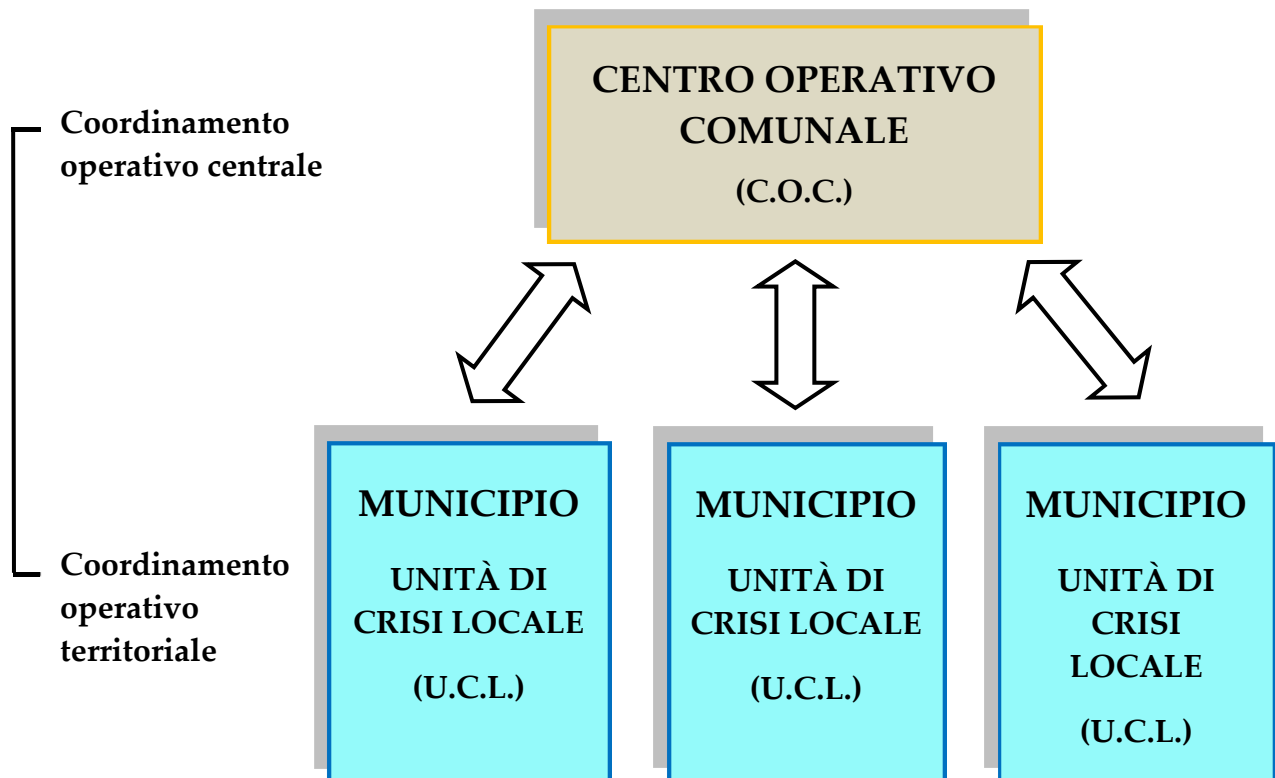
Coordinamento operativo centrale

CENTRO OPERATIVO COMUNALE

(C.O.C.)

Coordinamento operativo territoriale

MUNICIPIO

UNITÀ DI CRISI LOCALE

(U.C.L.)

MUNICIPIO

UNITÀ DI CRISI LOCALE

(U.C.L.)

MUNICIPIO

UNITÀ DI CRISI LOCALE

(U.C.L.)